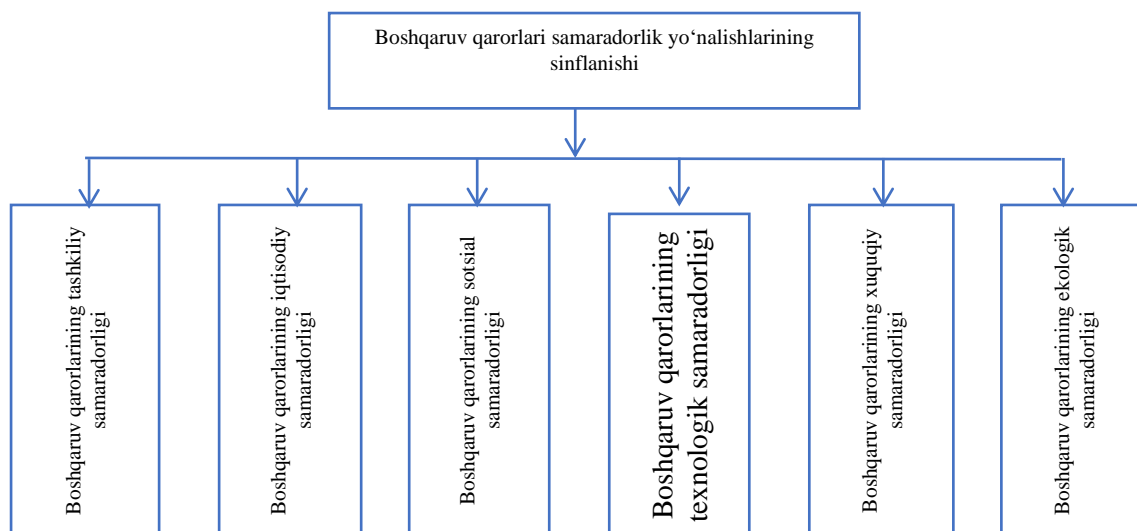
Boshqaruv qarorlari samaradorlik yo'nalishlarining sinflanishi

Boshqaruv qarorlarining tashkiliy samaradorligi

Boshqaruv qarorlarining iqtisodiy samaradorligi

Boshqaruv qarorlarining sotsial samaradorligi

Boshqaruv qarorlarining texnologik samaradorligi

Boshqaruv qarorlarining xuquqiy samaradorligi

Boshqaruv qarorlarining ekologik samaradorligi